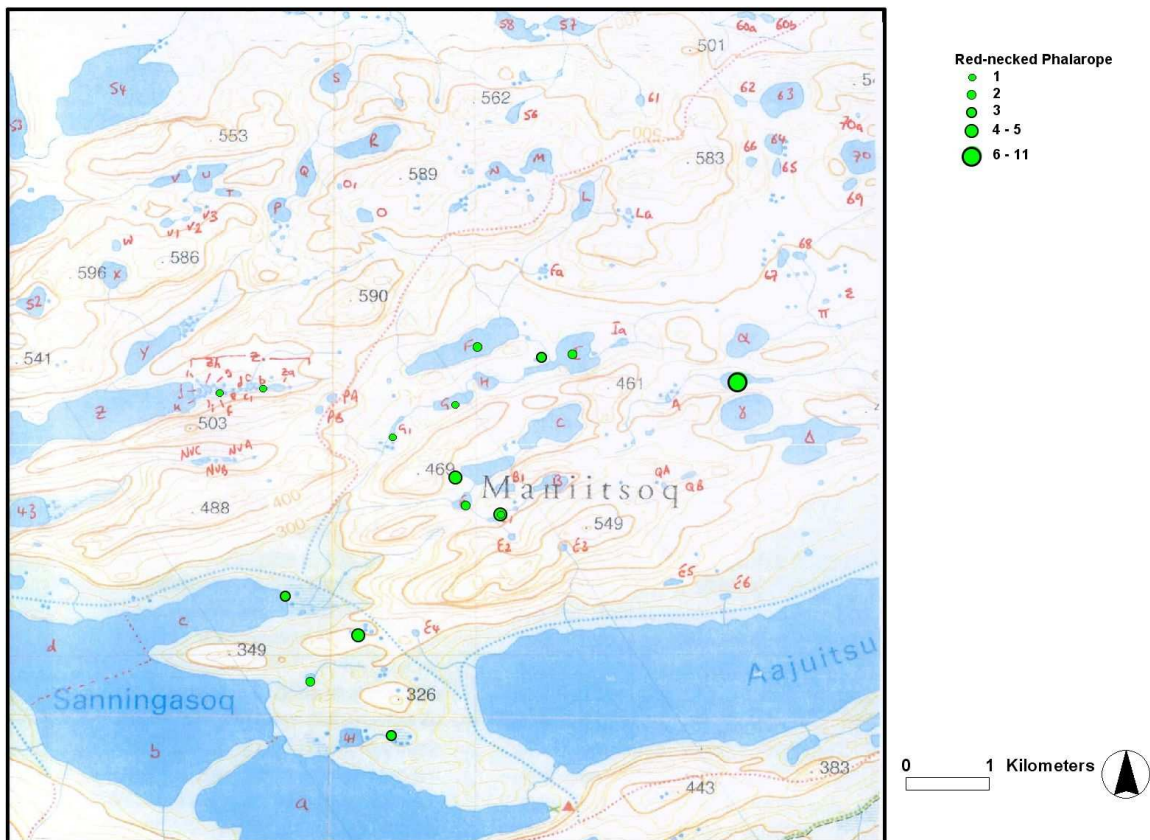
Red-necked Phalarope
1
2
3
4 - 5
6 - 11

58 57 501 60a 60b
54 S 562 61 62 63
53 553 56 70a
R M 583 66 64 65 70
Q O₁ 589 N L 69
V U T P O La
V3 V1 V2 W
596 X 586 Fa 68 67
52 590 ε π
541 Y F Ia α
Z 461
K PA H G A γ
503 PB C Δ
NVC NVA G₁
NVB 469 B1 QA QB
43 488 Maniitsoq 549
400 E1 E2 E3
300 E5 E6
c E4
d 349 Aajuitsu
Sanningasoq 326
b 41 383
a 443

0 1 Kilometers